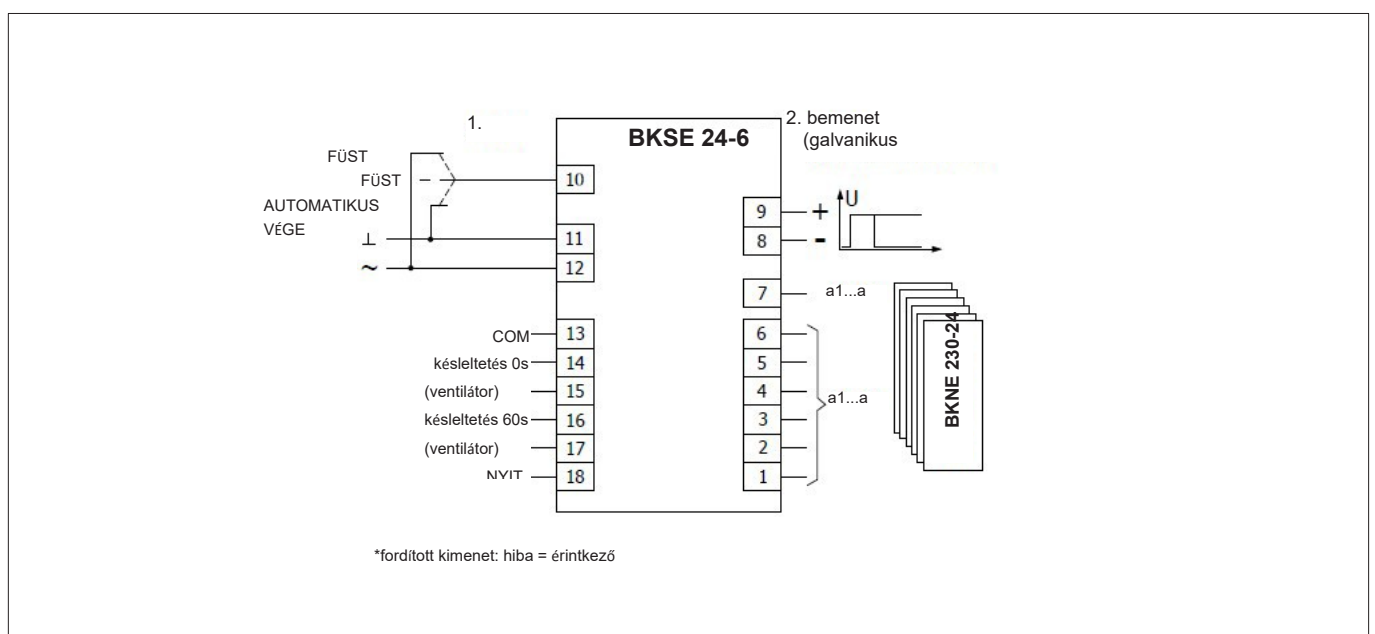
1.

BKSE 24-6

2. bemenet (galvanikus

FÜST

FÜST

AUTOMATIKUS VÉGE

⊥

~

10

11

12

9

8

+

-

U

7

a1...a

COM

13

késleltetés 0s

14

(ventilátor)

15

késleltetés 60s

16

(ventilátor)

17

NYIT

18

6

5

4

3

2

1

a1...a

BKNE 230-24

*fordított kimenet: hiba = érintkező